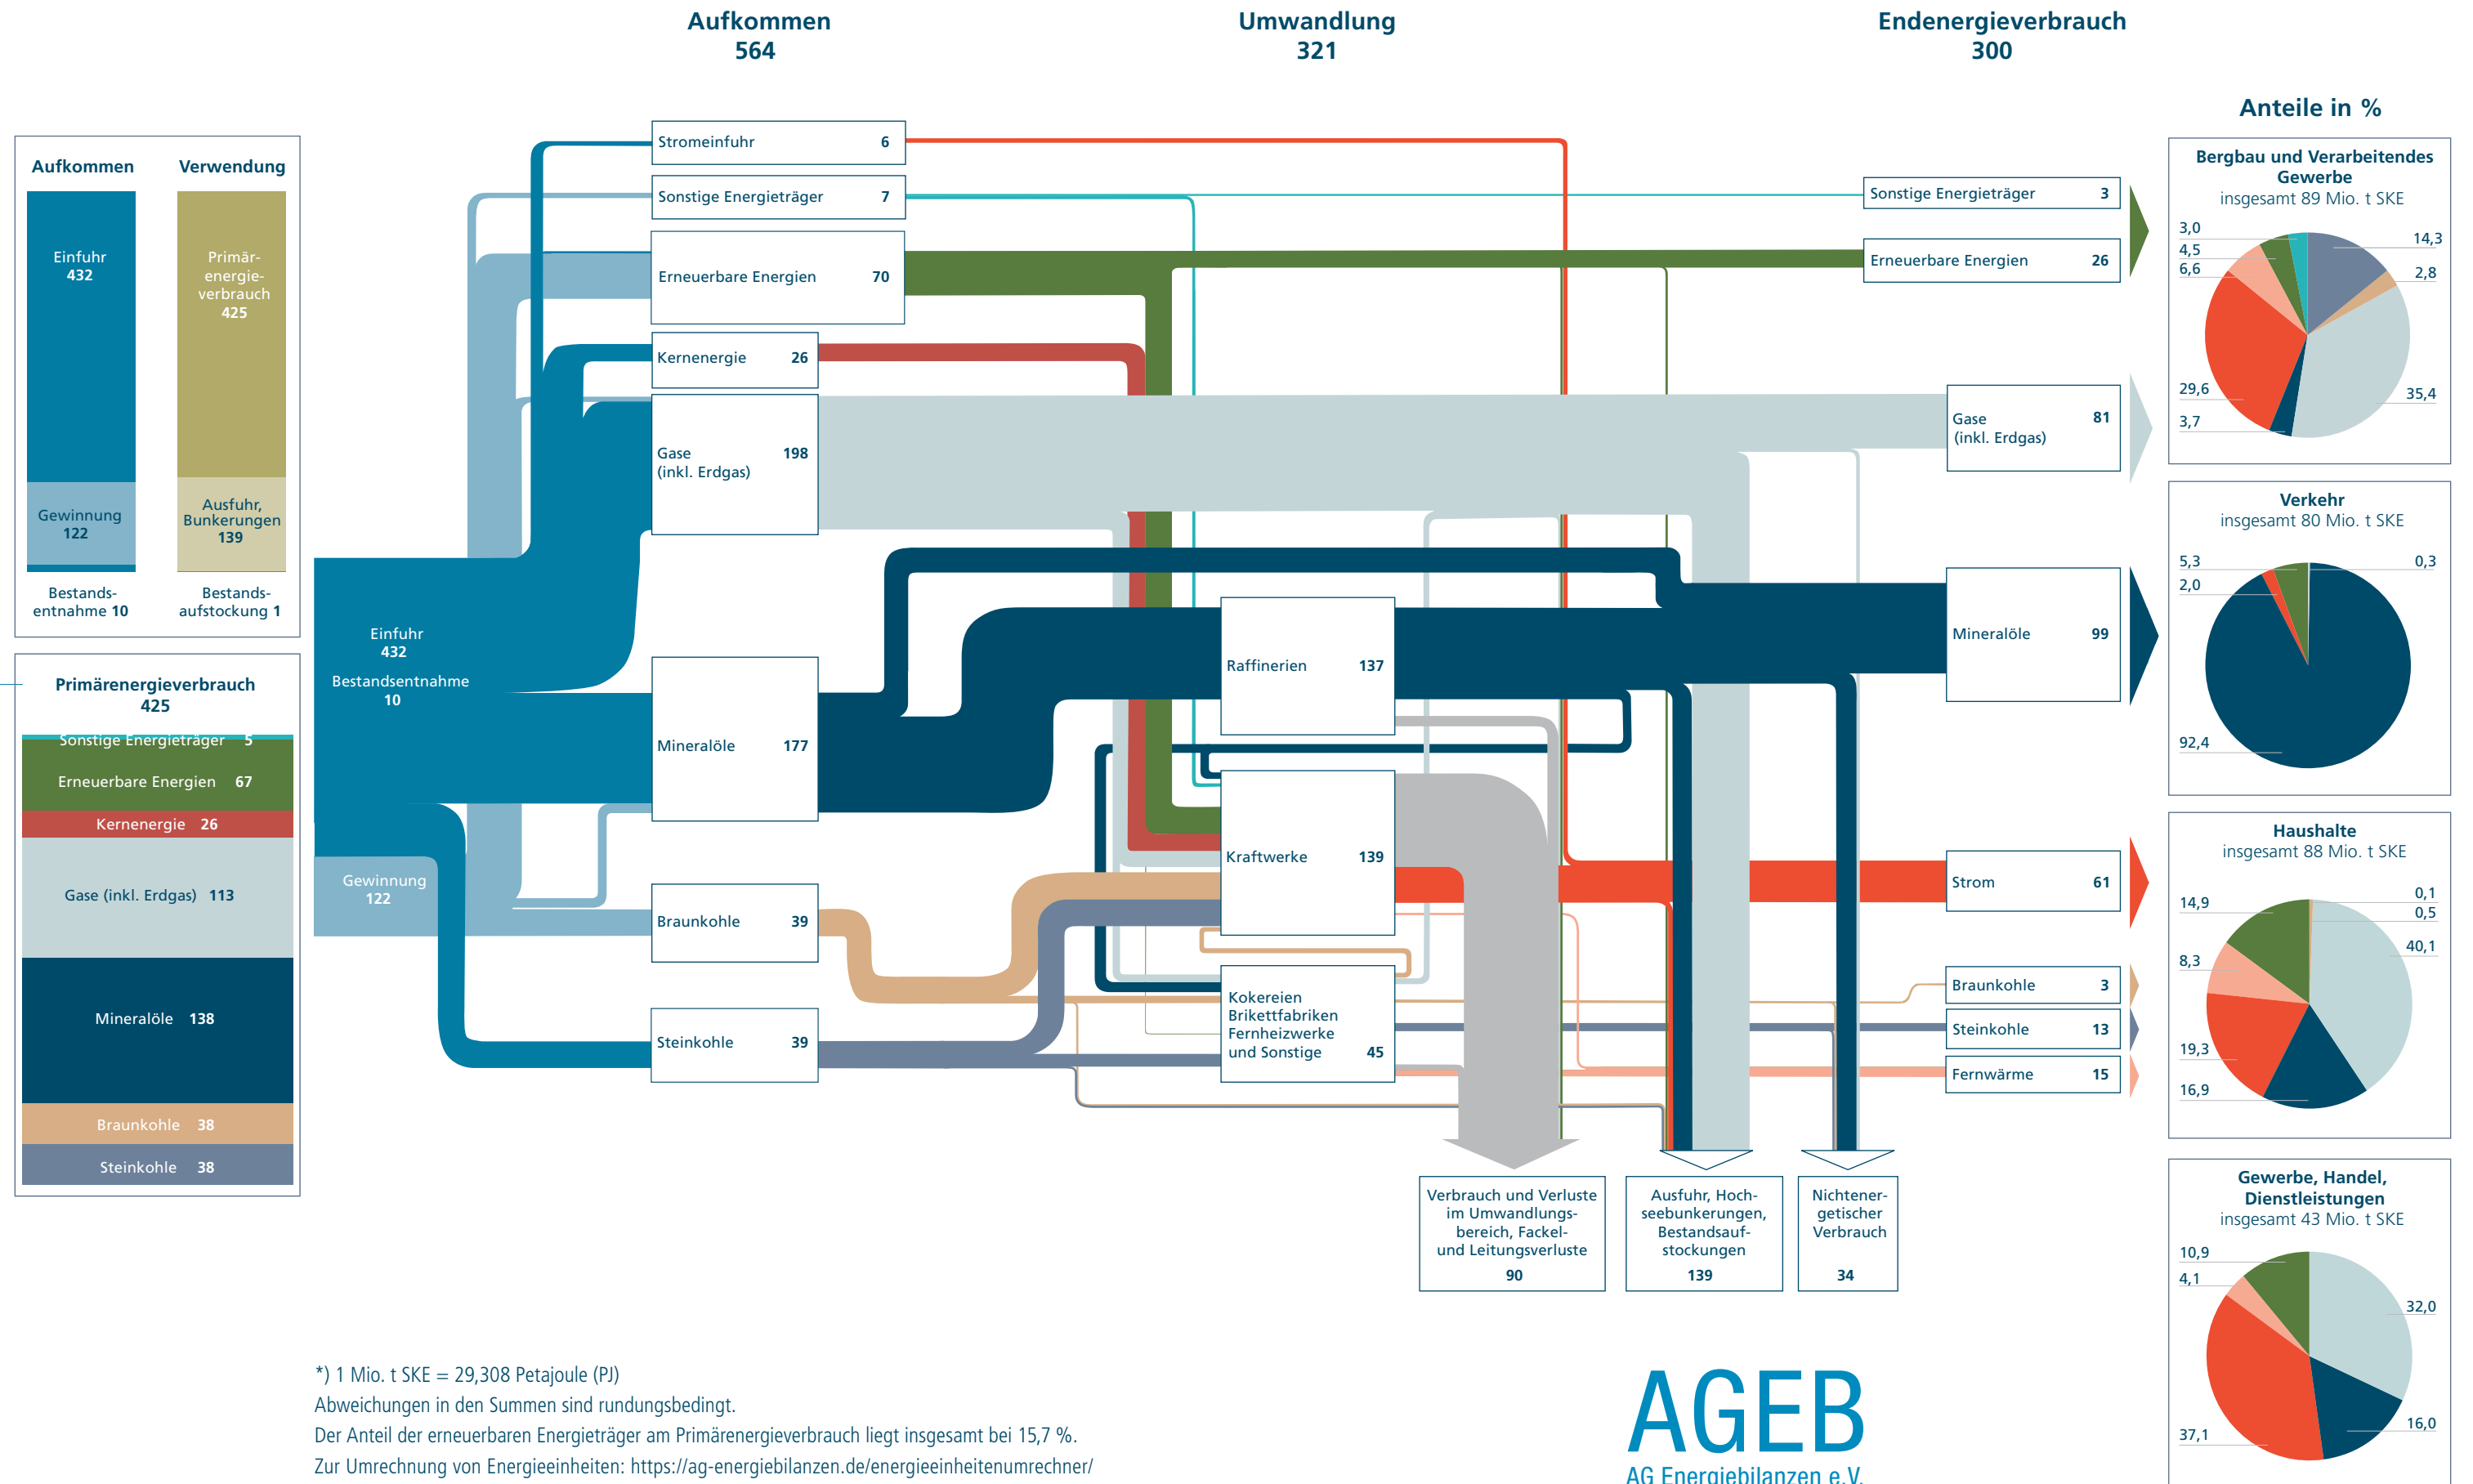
Aufkommen
564

Umwandlung
321

Endenergieverbrauch
300

Anteile in %

Aufkommen

Verwendung

Einfuhr
432

Primärenergieverbrauch
425

Gewinnung
122

Ausfuhr, Bunkerungen
139

Bestandsentnahme 10

Bestandsaufstockung 1

Primärenergieverbrauch
425

Sonstige Energieträger 5

Erneuerbare Energien 67

Kernenergie 26

Gase (inkl. Erdgas) 113

Mineralöle 138

Braunkohle 38

Steinkohle 38

Einfuhr
432
Bestandsentnahme
10

Gewinnung
122

Stromeinfuhr 6

Sonstige Energieträger 7

Erneuerbare Energien 70

Kernenergie 26

Gase (inkl. Erdgas) 198

Mineralöle 177

Braunkohle 39

Steinkohle 39

Raffinerien 137

Kraftwerke 139

Kokereien Brikettfabriken Fernheizwerke und Sonstige 45

Sonstige Energieträger 3

Erneuerbare Energien 26

Gase (inkl. Erdgas) 81

Mineralöle 99

Strom 61

Braunkohle 3

Steinkohle 13

Fernwärme 15

Verbrauch und Verluste im Umwandlungsbereich, Fackel- und Leitungsverluste
90

Ausfuhr, Hochseebunkerungen, Bestandsaufstockungen
139

Nichtenergetischer Verbrauch
34

Bergbau und Verarbeitendes Gewerbe
insgesamt 89 Mio. t SKE
3,0
4,5
6,6
14,3
2,8
29,6
35,4
3,7

Verkehr
insgesamt 80 Mio. t SKE
5,3
2,0
0,3
92,4

Haushalte
insgesamt 88 Mio. t SKE
14,9
0,1
0,5
40,1
8,3
19,3
16,9

Gewerbe, Handel, Dienstleistungen
insgesamt 43 Mio. t SKE
10,9
4,1
32,0
16,0
37,1

*) 1 Mio. t SKE = 29,308 Petajoule (PJ)
Abweichungen in den Summen sind rundungsbedingt.
Der Anteil der erneuerbaren Energieträger am Primärenergieverbrauch liegt insgesamt bei 15,7 %.
Zur Umrechnung von Energieeinheiten: https://ag-energiebilanzen.de/energieeinheitenumrechner/

AGEB
AG Energiebilanzen e.V.